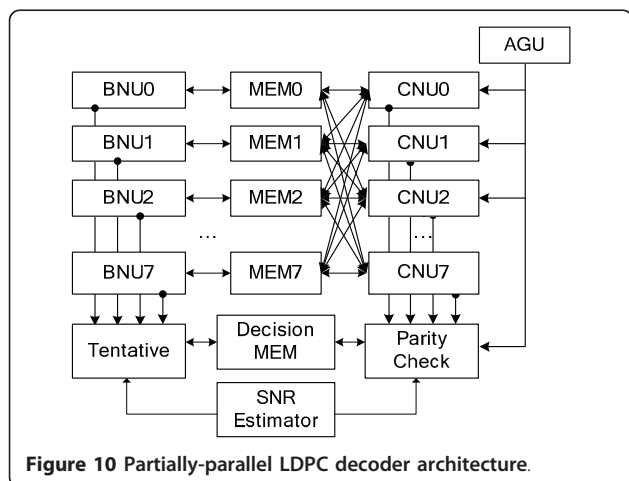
AGU

BNU0

MEM0

CNU0

BNU1

MEM1

CNU1

BNU2

MEM2

CNU2

...

...

BNU7

MEM7

CNU7

Tentative

Decision MEM

Parity Check

SNR Estimator

**Figure 10 Partially-parallel LDPC decoder architecture.**